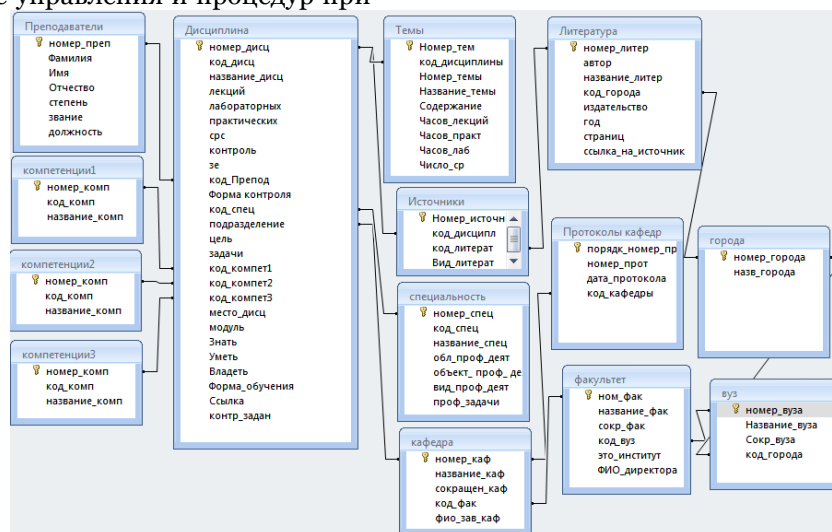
е управления и процедур при

Преподаватели
номер_преп
Фамилия
Имя
Отчество
степень
звание
должность

компетенции1
номер_комп
код_комп
название_комп

компетенции2
номер_комп
код_комп
название_комп

компетенции3
номер_комп
код_комп
название_комп

Дисциплина
номер_дисц
код_дисц
название_дисц
лекций
лабораторных
практических
срс
контроль
зе
код_Препод
Форма контроля
код_спец
подразделение
цель
задачи
код_компет1
код_компет2
код_компет3
место_дисц
модуль
Знать
Уметь
Владеть
Форма_обучения
Ссылка
контр_задан

Темы
Номер_тем
код_дисциплины
Номер_темы
Название_темы
Содержание
Часов_лекций
Часов_практ
Часов_лаб
Число_ср

Источники
Номер_источн
код_дисципл
код_литерат
Вид_литерат

специальность
номер_спец
код_спец
название_спец
обл_проф_деят
объект_проф_де
вид_проф_деят
проф_задачи

кафедра
номер_каф
название_каф
сокращен_каф
код_фак
фио_зав_каф

Литература
номер_литер
автор
название_литер
код_города
издательство
год
страниц
ссылка_на_источник

Протоколы кафедр
порядк_номер_пр
номер_прот
дата_протокола
код_кафедры

города
номер_города
назв_города

факультет
ном_фак
название_фак
сокр_фак
код_вуз
это_институт
ФИО_директора

вуз
номер_вуза
Название_вуза
Сокр_вуза
код_города